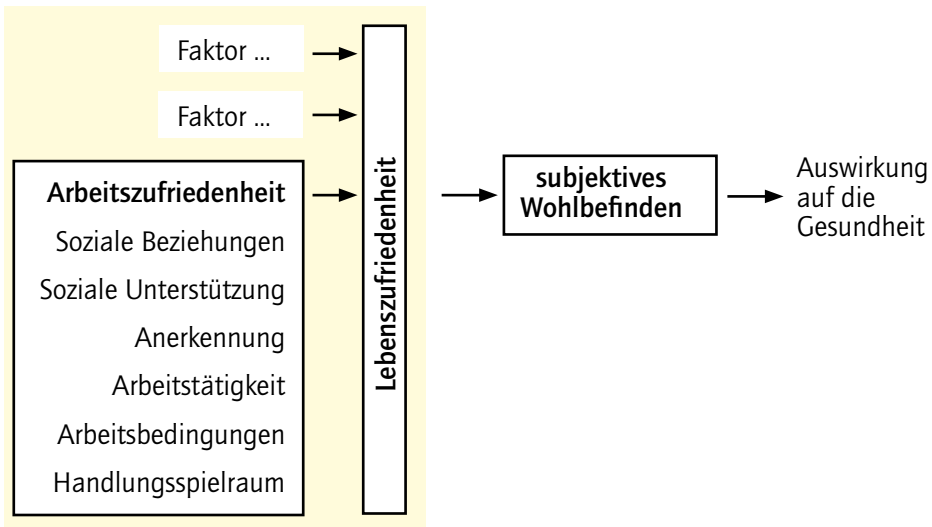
Faktor ...

Faktor ...

Arbeitszufriedenheit
Soziale Beziehungen
Soziale Unterstützung
Anerkennung
Arbeitstätigkeit
Arbeitsbedingungen
Handlungsspielraum

Lebenszufriedenheit

subjektives Wohlbefinden

Auswirkung auf die Gesundheit